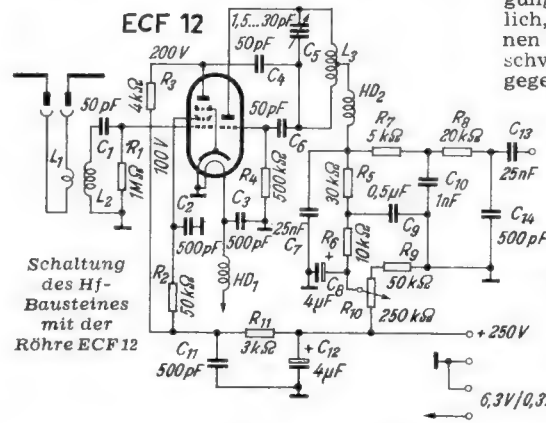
ECF 12

gun
lich,
nen
schv
gege

1,5...30pF
200V
50pF
$C_5$
$L_3$
$R_3$
$4k\Omega$
$C_4$
50pF
50pF
$C_6$
$HD_2$
$C_1$
$R_1$
$1M\Omega$
$L_1$
$L_2$
100V
$R_4$
$500k\Omega$
$R_7$
$5k\Omega$
$R_8$
$20k\Omega$
$C_{13}$
25nF
$R_5$
$30k\Omega$
0,5µF
$C_{10}$
1nF
$C_9$
$C_{14}$
500pF
$C_2$
500pF
$C_3$
500pF
25nF
$C_7$
$R_6$
$10k\Omega$
$R_9$
$50k\Omega$
$C_8$
4µF
$R_{10}$
$250k\Omega$
$HD_1$
$R_2$
$50k\Omega$

Schaltung des Hf-Bausteines mit der Röhre ECF 12

$C_{11}$
500pF
$R_{11}$
$3k\Omega$
$C_{12}$
4µF
+ 250V
6,3V/0,3